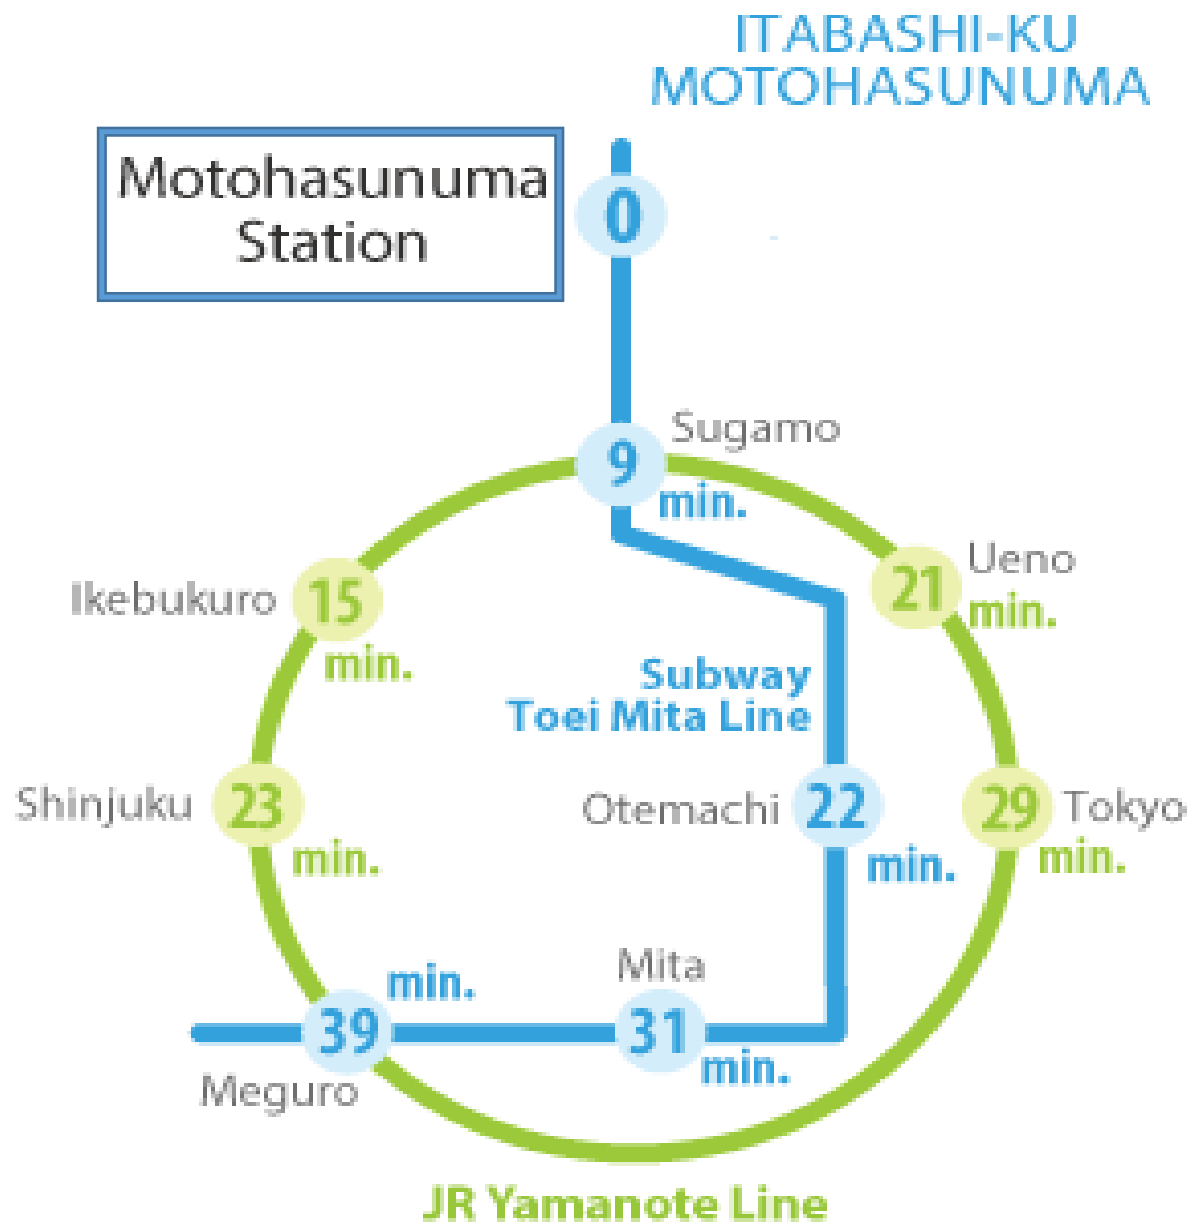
ITABASHI-KU
MOTOHASUNUMA

Motohasunuma Station

0

Sugamo
9 min.

Ueno
21 min.

Ikebukuro
15 min.

Subway
Toei Mita Line

Shinjuku
23 min.

Otemachi
22 min.

29 Tokyo
min.

Mita
39 min.
31 min.

Meguro

JR Yamanote Line